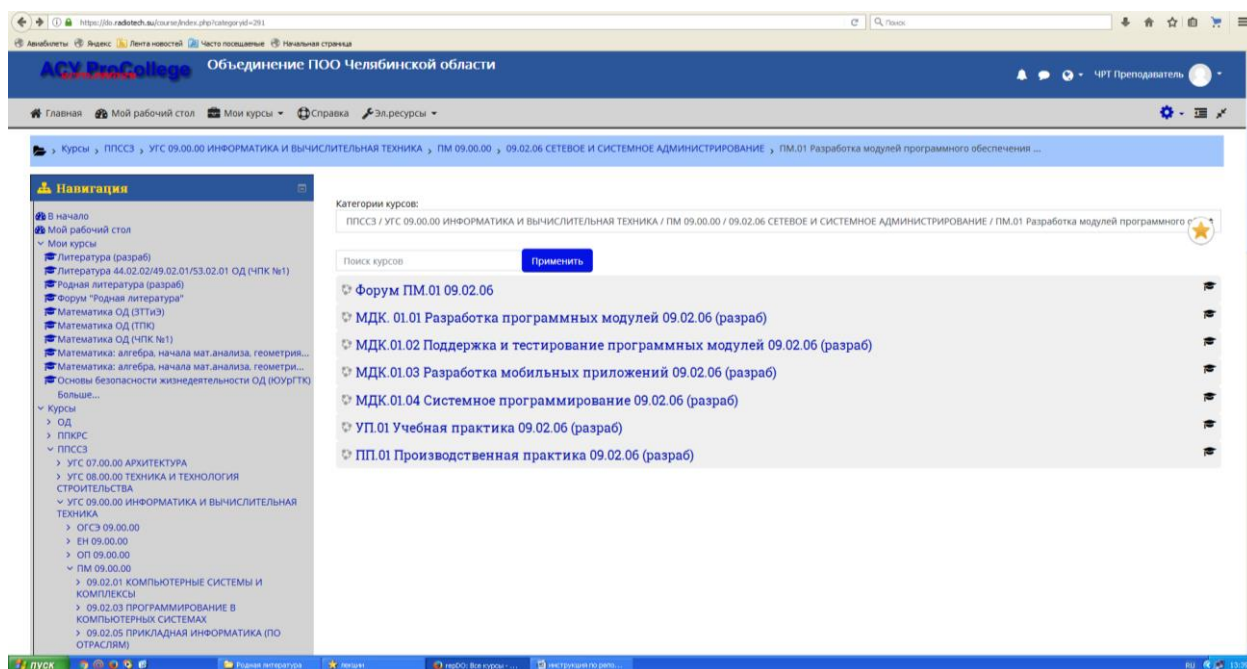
https://do.radiotech.su/course/index.php?categoryid=281

Поиск

Авиабилеты Яндекс Лента новостей Часто посещаемые Начальная страница

АСУ ProCollege Объединение ПОО Челябинской области

ЧРТ Преподаватель

Главная Мой рабочий стол Мои курсы Справка Эл.ресурсы

Курсы › ППССЗ › УГС 09.00.00 ИНФОРМАТИКА И ВЫЧИСЛИТЕЛЬНАЯ ТЕХНИКА › ПМ 09.00.00 › 09.02.06 СЕТЕВОЕ И СИСТЕМНОЕ АДМИНИСТРИРОВАНИЕ › ПМ.01 Разработка модулей программного обеспечения ...

Навигация

В начало
Мой рабочий стол
Мои курсы
Литература (разраб)
Литература 44.02.02/49.02.01/53.02.01 ОД (ЧПК №1)
Родная литература (разраб)
Форум "Родная литература"
Математика ОД (ЗТТиЭ)
Математика ОД (ТПК)
Математика ОД (ЧПК №1)
Математика: алгебра, начала мат.анализа, геометрия...
Математика: алгебра, начала мат.анализа, геометри...
Основы безопасности жизнедеятельности ОД (ЮУрГТК)
Больше...
Курсы
ОД
ППКРС
ППССЗ
УГС 07.00.00 АРХИТЕКТУРА
УГС 08.00.00 ТЕХНИКА И ТЕХНОЛОГИЯ СТРОИТЕЛЬСТВА
УГС 09.00.00 ИНФОРМАТИКА И ВЫЧИСЛИТЕЛЬНАЯ ТЕХНИКА
ОГСЭ 09.00.00
ЕН 09.00.00
ОП 09.00.00
ПМ 09.00.00
09.02.01 КОМПЬЮТЕРНЫЕ СИСТЕМЫ И КОМПЛЕКСЫ
09.02.03 ПРОГРАММИРОВАНИЕ В КОМПЬЮТЕРНЫХ СИСТЕМАХ
09.02.05 ПРИКЛАДНАЯ ИНФОРМАТИКА (ПО ОТРАСЛЯМ)

Категории курсов:
ППССЗ / УГС 09.00.00 ИНФОРМАТИКА И ВЫЧИСЛИТЕЛЬНАЯ ТЕХНИКА / ПМ 09.00.00 / 09.02.06 СЕТЕВОЕ И СИСТЕМНОЕ АДМИНИСТРИРОВАНИЕ / ПМ.01 Разработка модулей программного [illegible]

Поиск курсов
Применить

Форум ПМ.01 09.02.06
МДК. 01.01 Разработка программных модулей 09.02.06 (разраб)
МДК.01.02 Поддержка и тестирование программных модулей 09.02.06 (разраб)
МДК.01.03 Разработка мобильных приложений 09.02.06 (разраб)
МДК.01.04 Системное программирование 09.02.06 (разраб)
УП.01 Учебная практика 09.02.06 (разраб)
ПП.01 Производственная практика 09.02.06 (разраб)

пуск Родная литература лекции HeДО: Все курсы - ... инструкция по репо...
RU 13:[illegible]